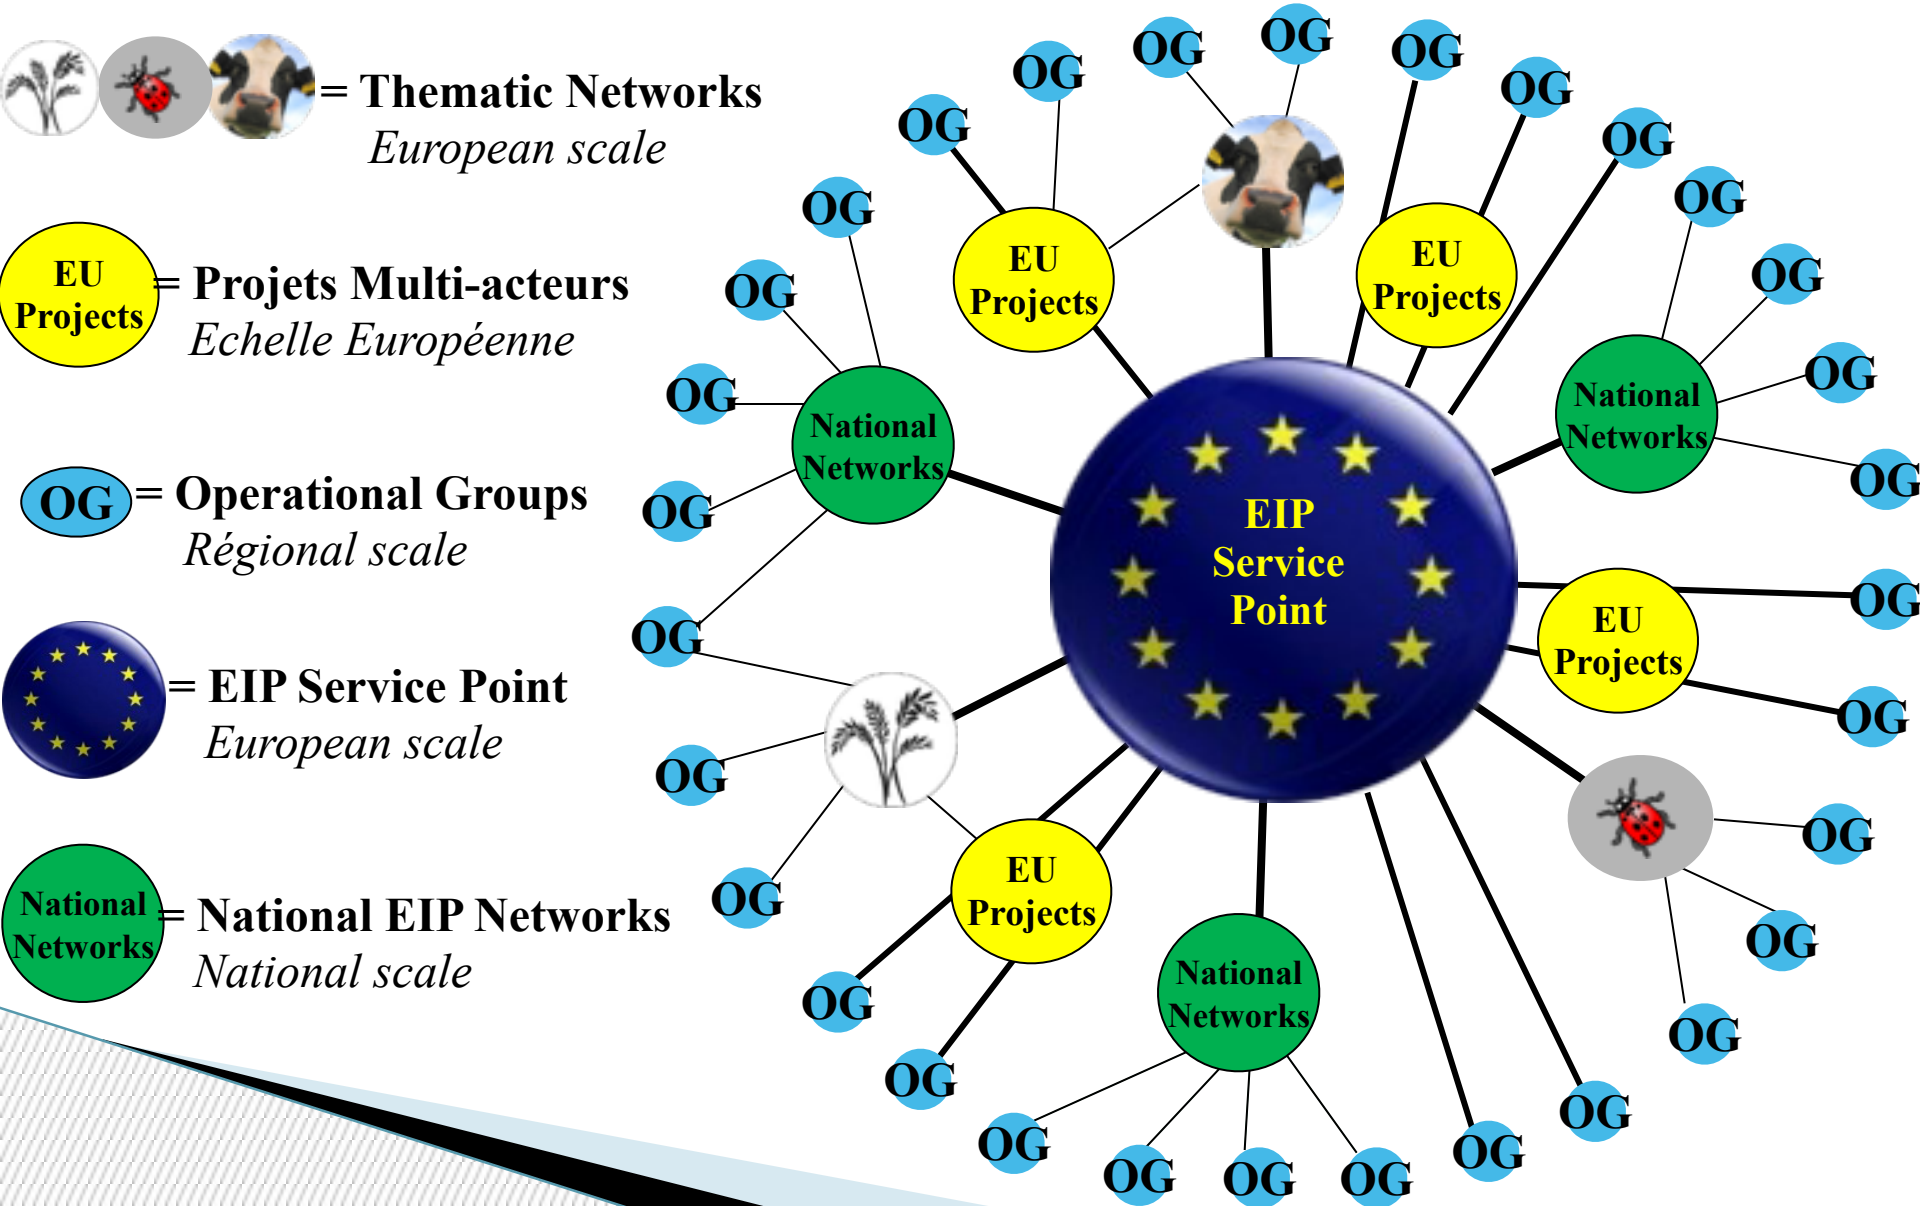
= Thematic Networks
European scale

EU Projects = Projets Multi-acteurs
Echelle Européenne

OG = Operational Groups
Régional scale

= EIP Service Point
European scale

National Networks = National EIP Networks
National scale

EIP Service Point

EU Projects

EU Projects

EU Projects

EU Projects

National Networks

National Networks

National Networks

OG OG OG OG OG OG OG OG OG OG OG OG OG OG OG OG OG OG OG OG OG OG OG OG OG OG OG OG OG OG OG OG OG OG